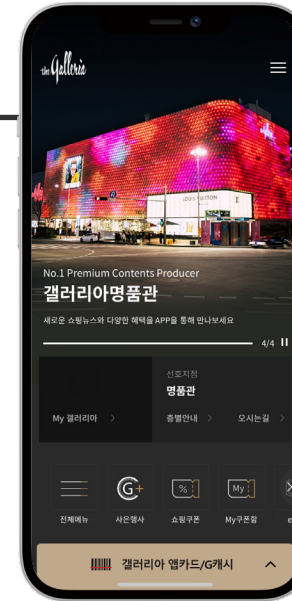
the Galleria

LOUIS VUITTON

No.1 Premium Contents Producer

갤러리아명품관

새로운 쇼핑뉴스와 다양한 혜택을 APP을 통해 만나보세요

4/4

My 갤러리아

선호지점

명품관

층별안내

오시는길

G+

%

My

전체메뉴

사은행사

쇼핑쿠폰

My쿠폰함

갤러리아 앱카드/G캐시